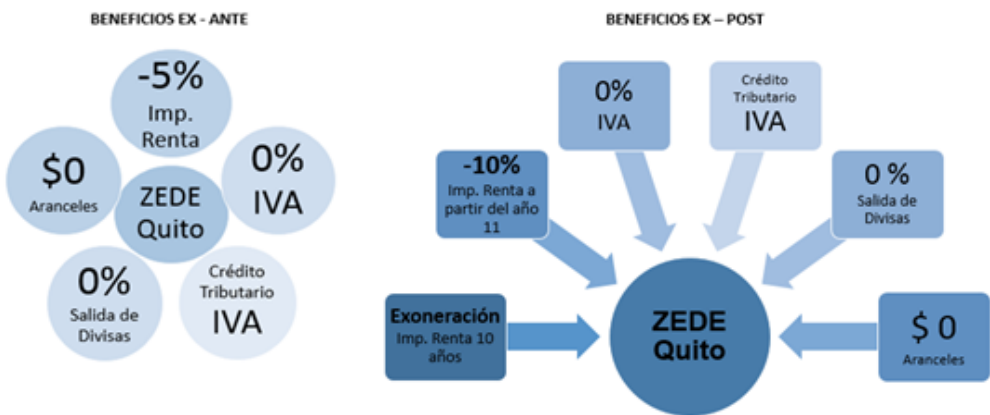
BENEFICIOS EX - ANTE

-5%
Imp. Renta

$0
Aranceles

ZEDE Quito

0%
IVA

0%
Salida de Divisas

Crédito Tributario
IVA

BENEFICIOS EX – POST

0%
IVA

Crédito Tributario
IVA

-10%
Imp. Renta a partir del año 11

0 %
Salida de Divisas

Exoneración
Imp. Renta 10 años

ZEDE Quito

$ 0
Aranceles